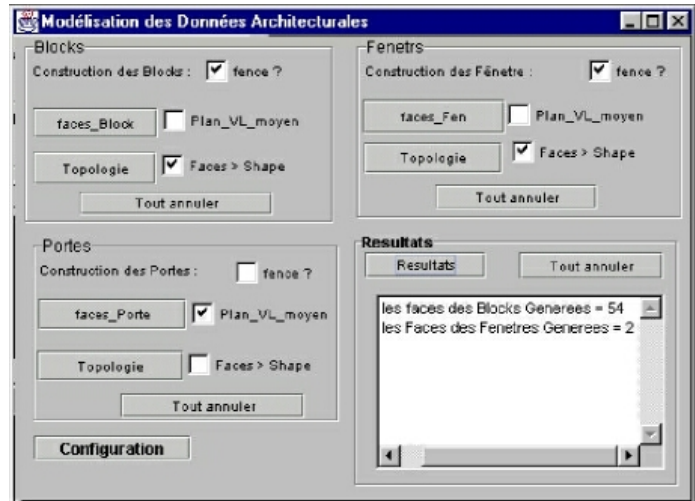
Modélisation des Données Architecturales

Blocks
Construction des Blocks : fence ?
faces_Block
Plan_VL_moyen
Topologie
Faces > Shape
Tout annuler

Fenetrs
Construction des Fênetre : fence ?
faces_Fen
Plan_VL_moyen
Topologie
Faces > Shape
Tout annuler

Portes
Construction des Portes : fence ?
faces_Porte
Plan_VL_moyen
Topologie
Faces > Shape
Tout annuler

Resultats
Resultats
Tout annuler
les faces des Blocks Generees = 54
les Faces des Fenetres Generees = 2

Configuration